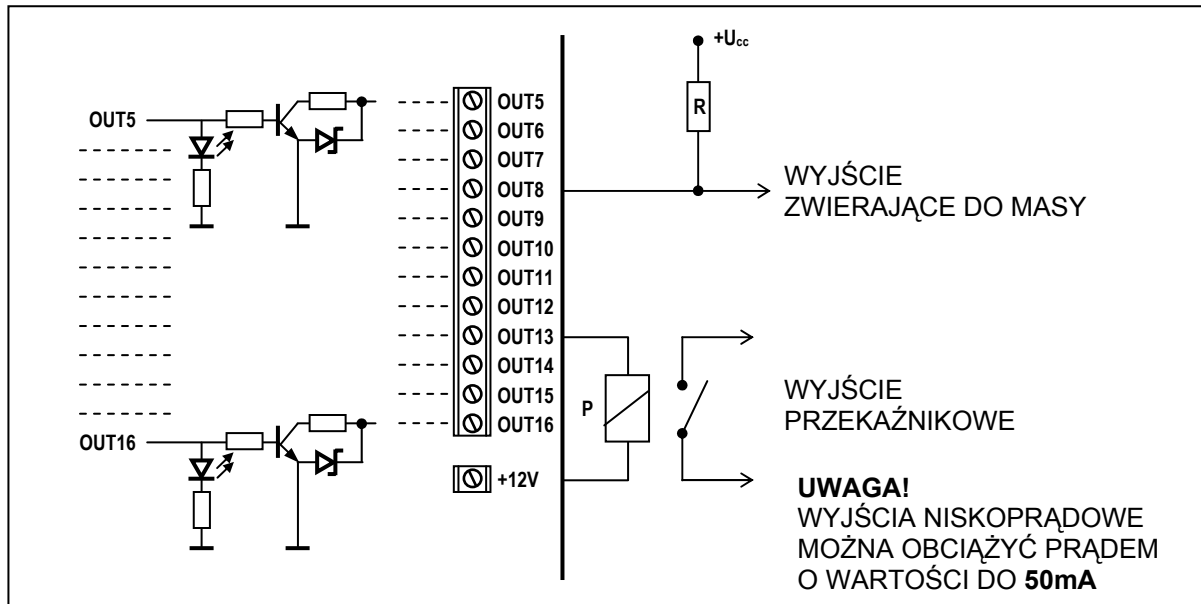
OUT5

OUT16

OUT5
OUT6
OUT7
OUT8
OUT9
OUT10
OUT11
OUT12
OUT13
OUT14
OUT15
OUT16

+12V

$+U_{cc}$

R

WYJŚCIE
ZWIERAJĄCE DO MASY

P

WYJŚCIE
PRZEKAŹNIKOWE

**UWAGA!**
WYJŚCIA NISKOPRĄDOWE MOŻNA OBCIĄŻYĆ PRĄDEM O WARTOŚCI DO **50mA**